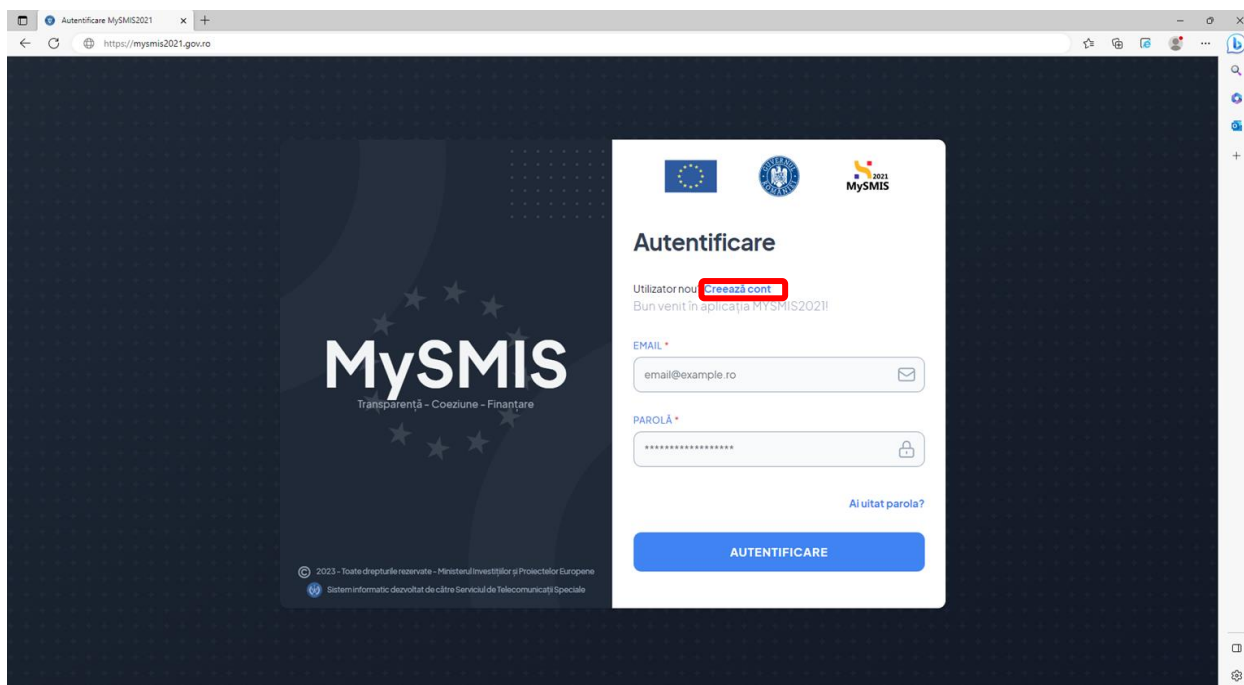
Autentificare MySMIS2021

https://mysmis2021.gov.ro

MySMIS
Transparență - Coeziune - Finanțare

© 2023 - Toate drepturile rezervate - Ministerul Investițiilor și Proiectelor Europene
Sistem informatic dezvoltat de către Serviciul de Telecomunicații Speciale

2021
MySMIS

Autentificare

Utilizator nou? Creează cont
Bun venit în aplicația MYSMIS2021!

EMAIL *
email@example.ro

PAROLĂ *
******************

Ai uitat parola?

AUTENTIFICARE